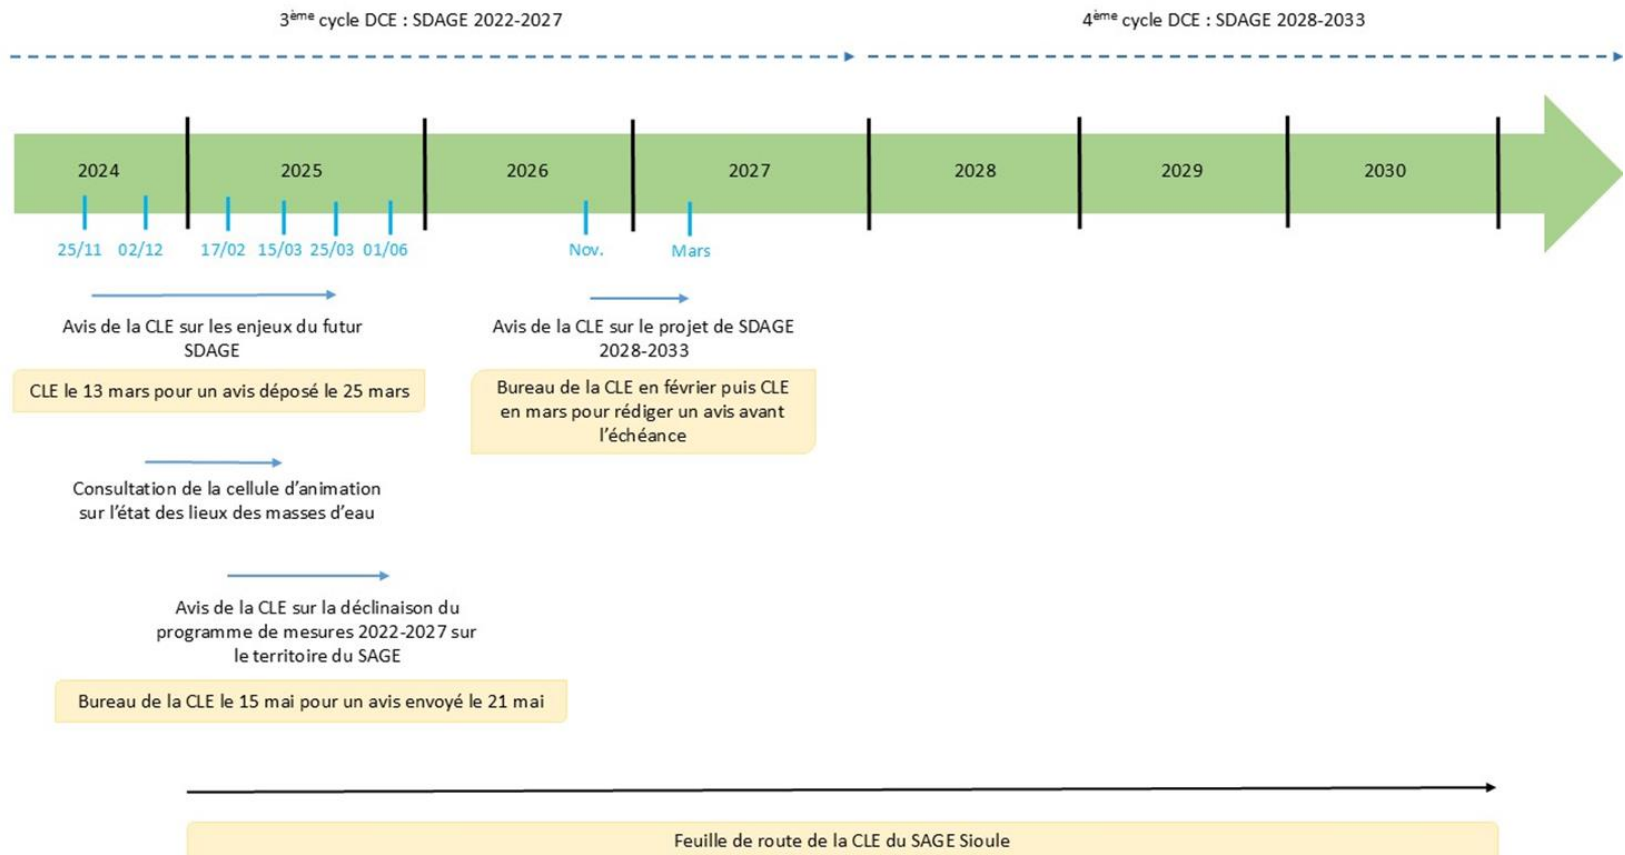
3$^{ème}$ cycle DCE : SDAGE 2022-2027

4$^{ème}$ cycle DCE : SDAGE 2028-2033

2024

2025

2026

2027

2028

2029

2030

25/11 02/12 17/02 15/03 25/03 01/06

Nov.

Mars

Avis de la CLE sur les enjeux du futur SDAGE

CLE le 13 mars pour un avis déposé le 25 mars

Avis de la CLE sur le projet de SDAGE 2028-2033

Bureau de la CLE en février puis CLE en mars pour rédiger un avis avant l'échéance

Consultation de la cellule d'animation sur l'état des lieux des masses d'eau

Avis de la CLE sur la déclinaison du programme de mesures 2022-2027 sur le territoire du SAGE

Bureau de la CLE le 15 mai pour un avis envoyé le 21 mai

Feuille de route de la CLE du SAGE Sioule